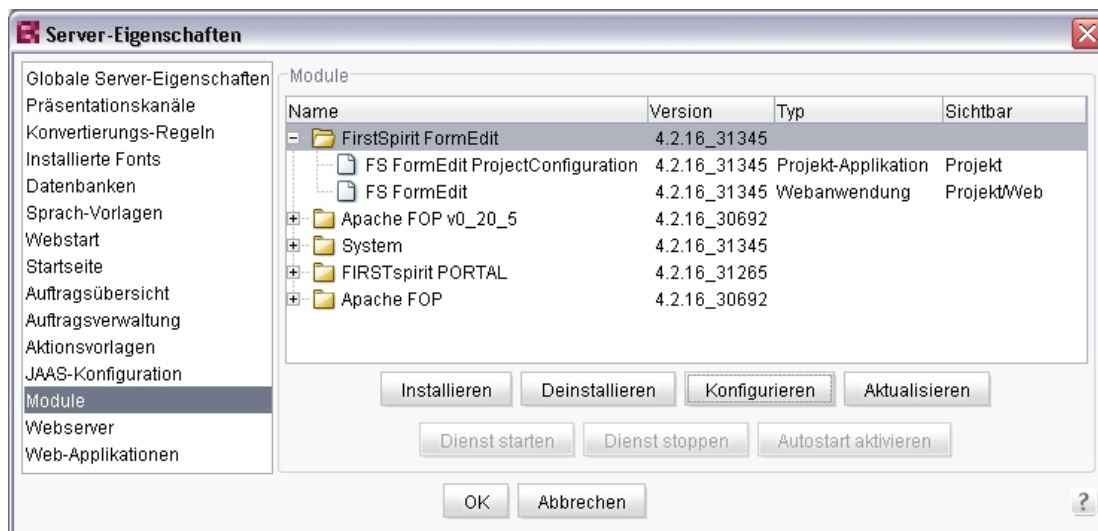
Server-Eigenschaften

Globale Server-Eigenschaften
Präsentationskanäle
Konvertierungs-Regeln
Installierte Fonts
Datenbanken
Sprach-Vorlagen
Webstart
Startseite
Auftragsübersicht
Auftragsverwaltung
Aktionsvorlagen
JAAS-Konfiguration
Module
Webserver
Web-Applikationen

Module

| Name | Version | Typ | Sichtbar |
|---|---|---|---|
| FirstSpirit FormEdit | 4.2.16_31345 | | |
| FS FormEdit ProjectConfiguration | 4.2.16_31345 | Projekt-Applikation | Projekt |
| FS FormEdit | 4.2.16_31345 | Webanwendung | Projekt/Web |
| Apache FOP v0_20_5 | 4.2.16_30692 | | |
| System | 4.2.16_31345 | | |
| FIRSTspirit PORTAL | 4.2.16_31265 | | |
| Apache FOP | 4.2.16_30692 | | |

Installieren Deinstallieren Konfigurieren Aktualisieren

Dienst starten Dienst stoppen Autostart aktivieren

OK Abbrechen

?